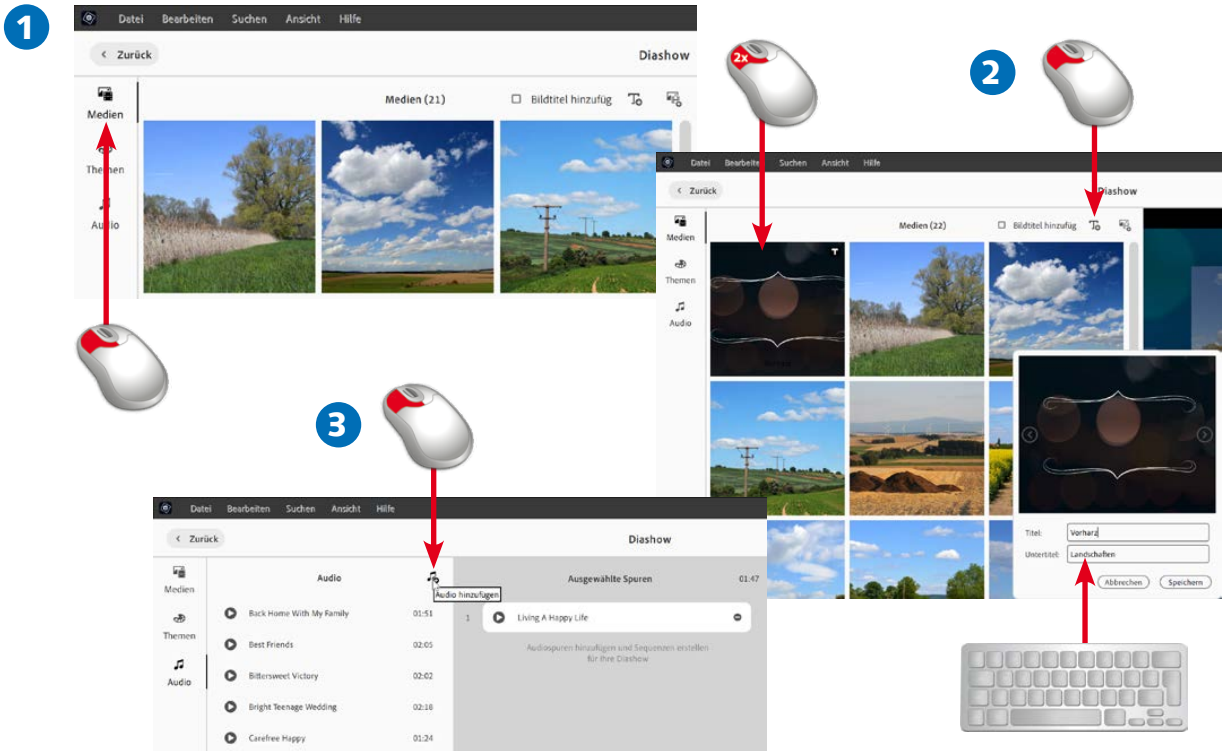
1

Datei Bearbeiten Suchen Ansicht Hilfe

Zurück

Diashow

Medien

Themen

Audio

Medien (21)

Bildtitel hinzufüg

2x

2

Datei Bearbeiten Suchen Ansicht Hilfe

Zurück

Diashow

Medien

Themen

Audio

Medien (22)

Bildtitel hinzufüg

Titel: Vorharz

Untertitel: Landschaften

Abbrechen Speichern

3

Datei Bearbeiten Suchen Ansicht Hilfe

Zurück

Diashow

Medien

Themen

Audio

Audio

Audio hinzufügen

Ausgewählte Spuren 01:47

| | | |
|---|---|---|
| Back Home With My Family | 01:51 | |
| Best Friends | 02:05 | |
| Bittersweet Victory | 02:02 | |
| Bright Teenage Wedding | 02:16 | |
| Carefree Happy | 01:24 | |

1 Living A Happy Life

Audiospuren hinzufügen und Sequenzen erstellen für Ihre Diashow